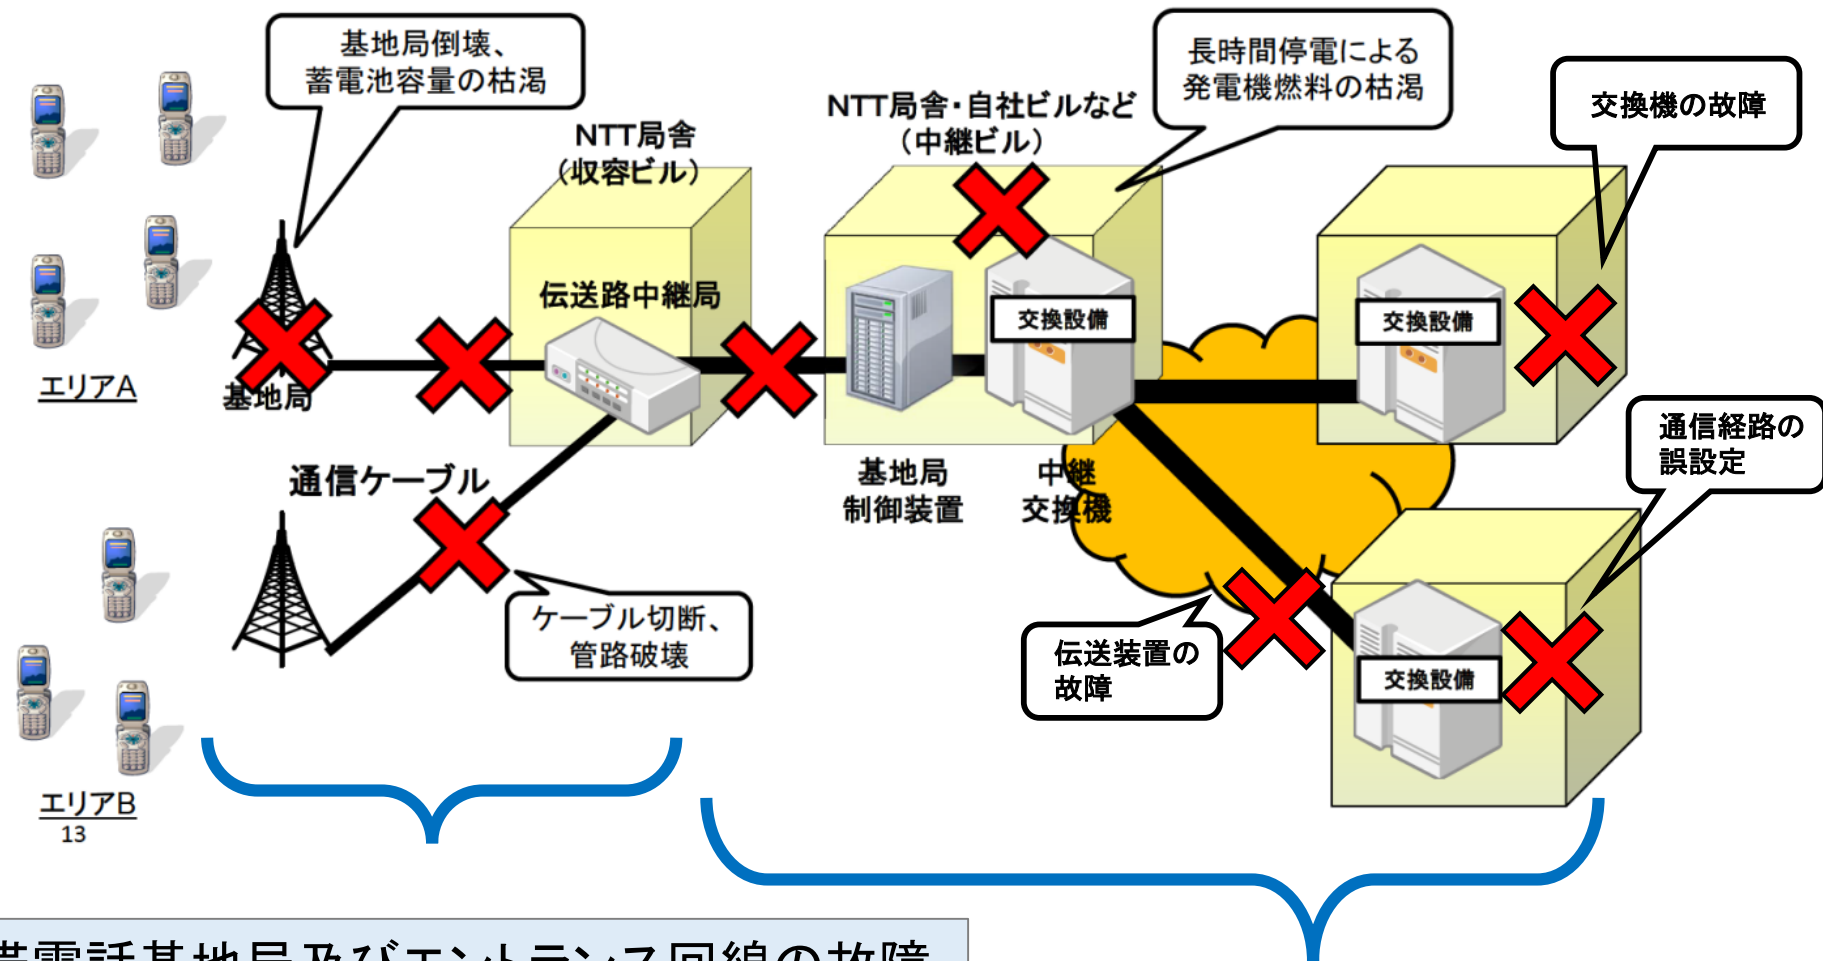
基地局倒壊、
蓄電池容量の枯渇

NTT局舎
（収容ビル）

NTT局舎・自社ビルなど
（中継ビル）

長時間停電による
発電機燃料の枯渇

交換機の故障

伝送路中継局

交換設備

交換設備

エリアA

基地局

基地局
制御装置

中継
交換機

通信経路の
誤設定

通信ケーブル

ケーブル切断、
管路破壊

伝送装置の
故障

交換設備

エリアB
13

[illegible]帯電話基地局及びエントランス回線の故障